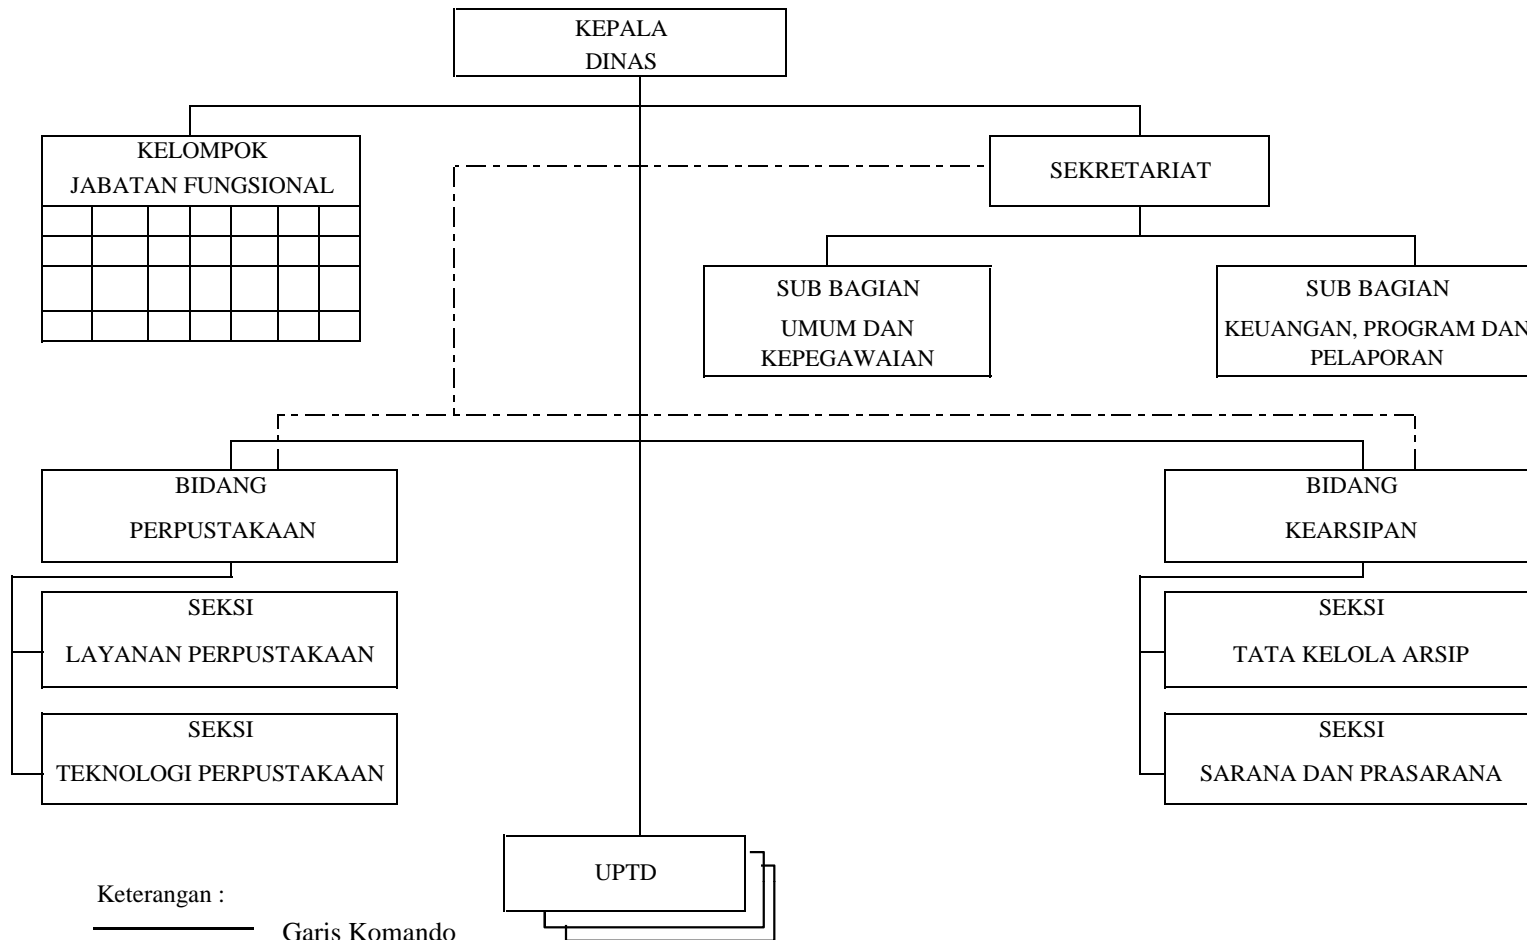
KEPALA
DINAS

KELOMPOK
JABATAN FUNGSIONAL

SEKRETARIAT

SUB BAGIAN
UMUM DAN
KEPEGAWAIAN

SUB BAGIAN
KEUANGAN, PROGRAM DAN
PELAPORAN

BIDANG
PERPUSTAKAAN

BIDANG
KEARSIPAN

SEKSI
LAYANAN PERPUSTAKAAN

SEKSI
TATA KELOLA ARSIP

SEKSI
TEKNOLOGI PERPUSTAKAAN

SEKSI
SARANA DAN PRASARANA

UPTD

Keterangan :

Garis Komando